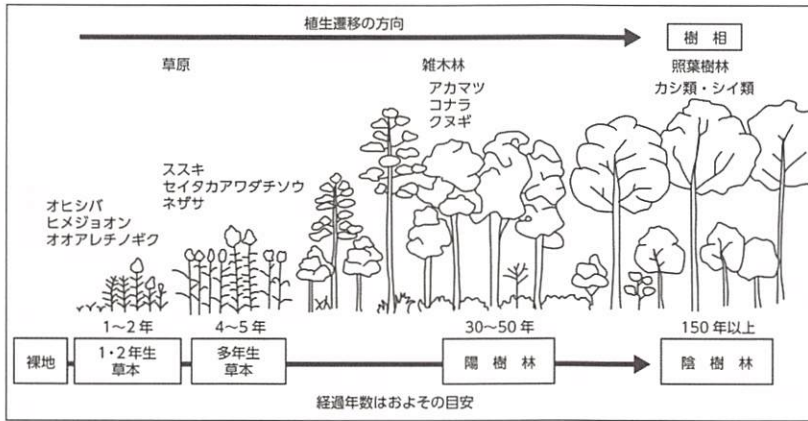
植生遷移の方向

樹 相

草原

雑木林
アカマツ
コナラ
クヌギ

照葉樹林
カシ類・シイ類

ススキ
セイタカアワダチソウ
ネザサ

オヒシバ
ヒメジョオン
オオアレチノギク

1~2 年

4~5 年

30~50 年

150 年以上

裸地

1・2 年生
草本

多年生
草本

陽 樹 林

陰 樹 林

経過年数はおよその目安